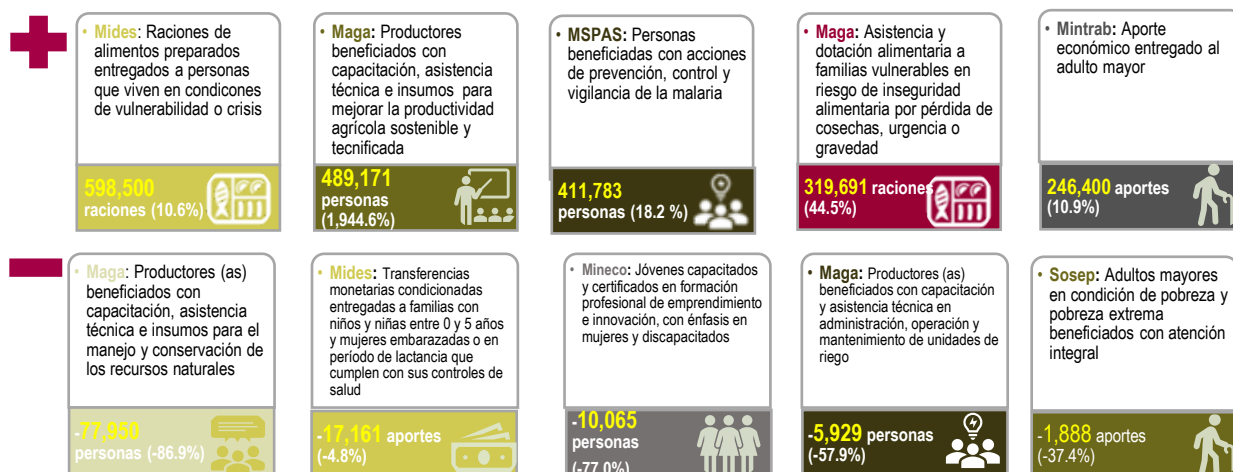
• Mides: Raciones de alimentos preparados entregados a personas que viven en condicones de vulnerabilidad o crisis

598,500 raciones (10.6%)

• Maga: Productores beneficiados con capacitación, asistencia técnica e insumos para mejorar la productividad agrícola sostenible y tecnificada

489,171 personas (1,944.6%)

• MSPAS: Personas beneficiadas con acciones de prevención, control y vigilancia de la malaria

411,783 personas (18.2 %)

• Maga: Asistencia y dotación alimentaria a familias vulnerables en riesgo de inseguridad alimentaria por pérdida de cosechas, urgencia o gravedad

319,691 raciones (44.5%)

• Mintrab: Aporte económico entregado al adulto mayor

246,400 aportes (10.9%)

• Maga: Productores (as) beneficiados con capacitación, asistencia técnica e insumos para el manejo y conservación de los recursos naturales

-77,950 personas (-86.9%)

• Mides: Transferencias monetarias condicionadas entregadas a familias con niños y niñas entre 0 y 5 años y mujeres embarazadas o en período de lactancia que cumplen con sus controles de salud

-17,161 aportes (-4.8%)

• Mineco: Jóvenes capacitados y certificados en formación profesional de emprendimiento e innovación, con énfasis en mujeres y discapacitados

-10,065 personas (-77.0%)

• Maga: Productores (as) beneficiados con capacitación y asistencia técnica en administración, operación y mantenimiento de unidades de riego

-5,929 personas (-57.9%)

• Sosep: Adultos mayores en condición de pobreza y pobreza extrema beneficiados con atención integral

-1,888 aportes (-37.4%)